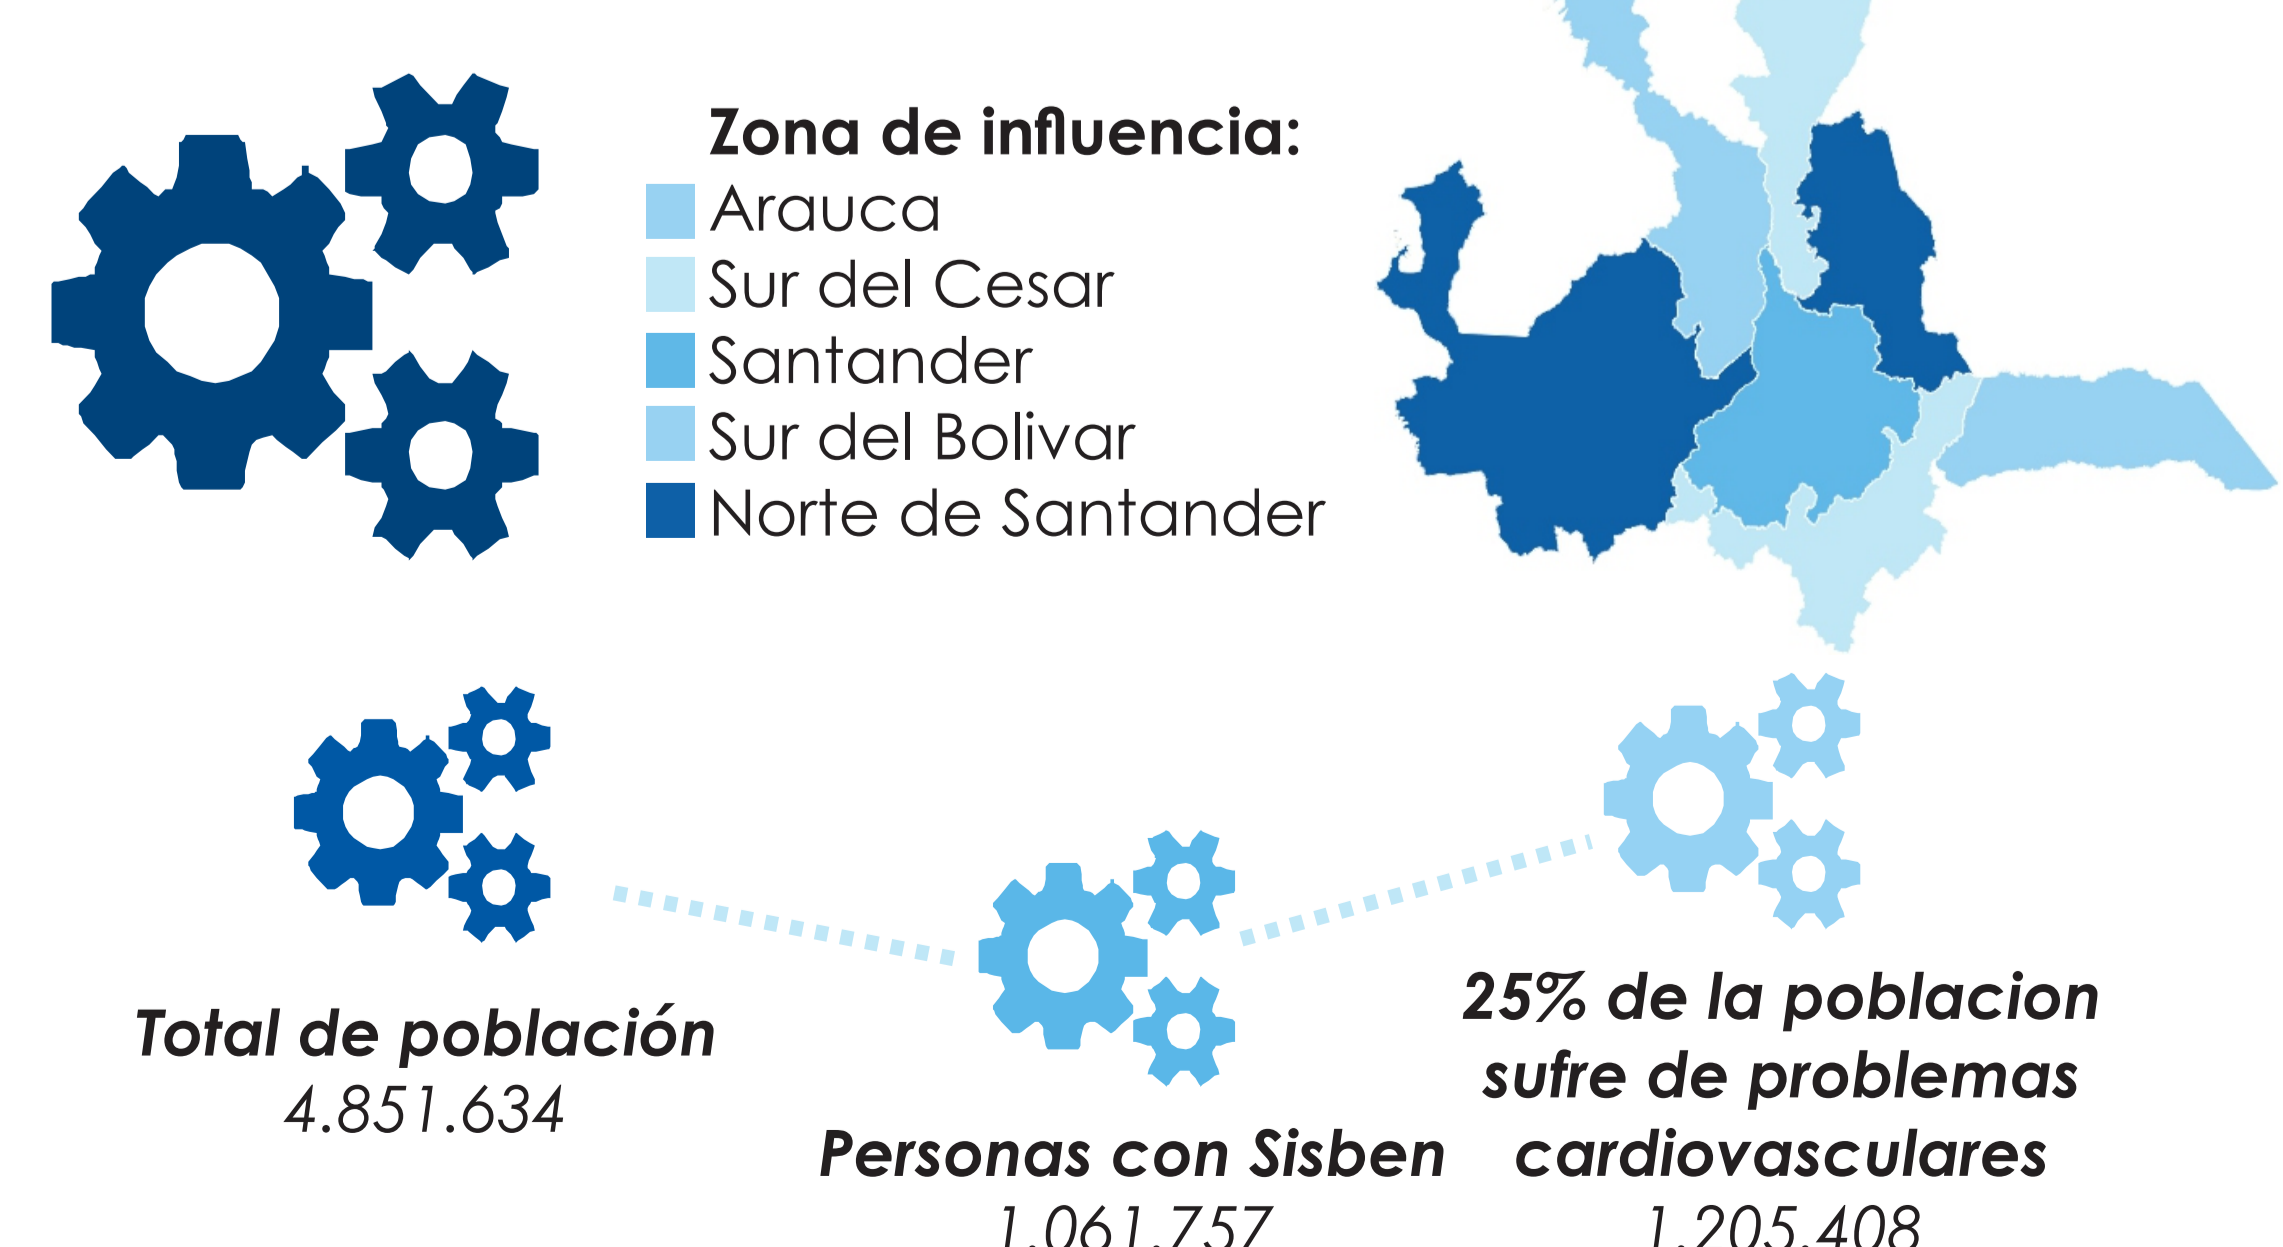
Zona de influencia:
Arauca
Sur del Cesar
Santander
Sur del Bolivar
Norte de Santander

Total de población
4.851.634

Personas con Sisben
1.061.757

25% de la poblacion sufre de problemas cardiovasculares
1.205.408